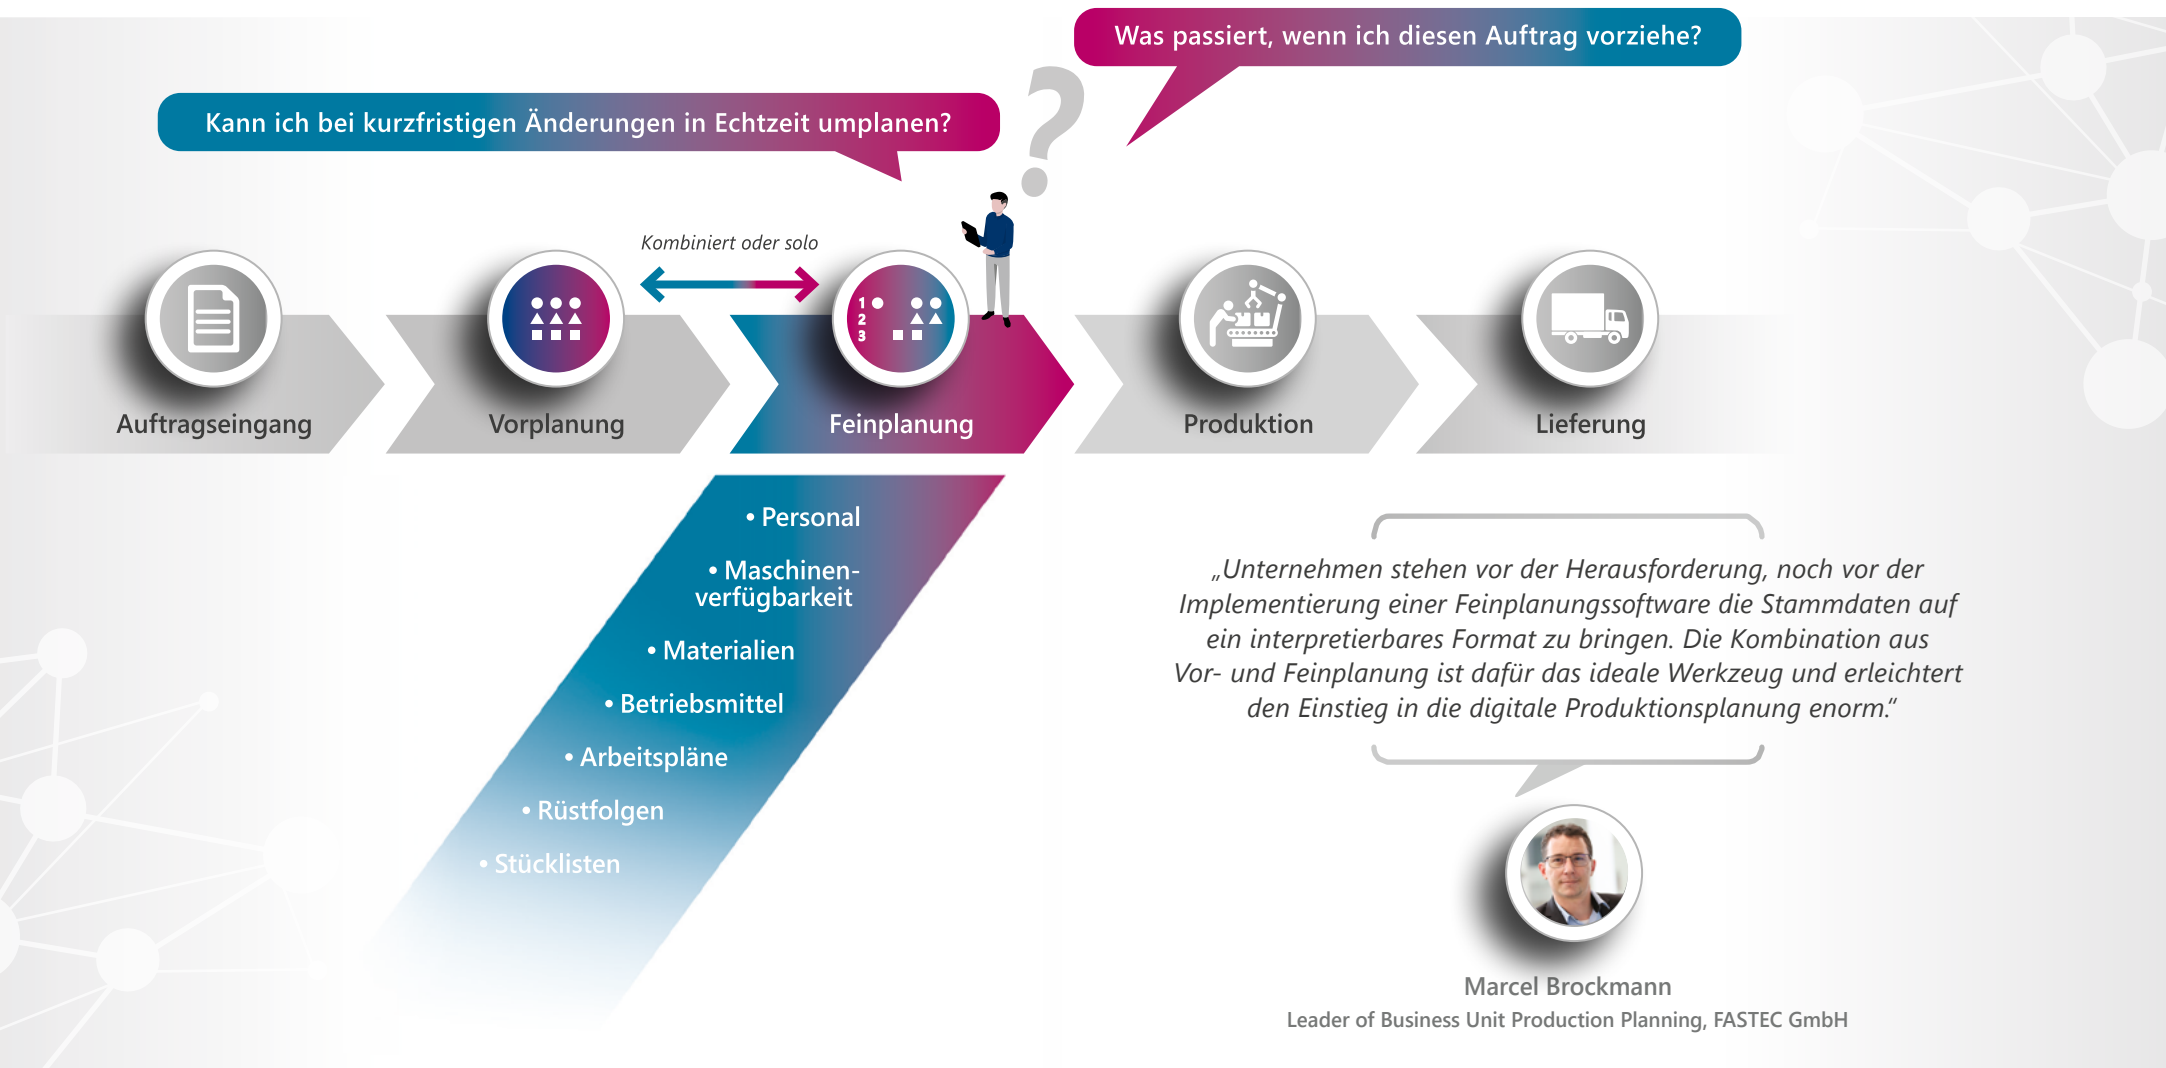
Was passiert, wenn ich diesen Auftrag vorziehe?

Kann ich bei kurzfristigen Änderungen in Echtzeit umplanen?

Kombiniert oder solo

1
2
3

Auftragseingang

Vorplanung

Feinplanung

Produktion

Lieferung

• Personal

• Maschinenverfügbarkeit

• Materialien

• Betriebsmittel

• Arbeitspläne

• Rüstfolgen

• Stücklisten

„Unternehmen stehen vor der Herausforderung, noch vor der Implementierung einer Feinplanungssoftware die Stammdaten auf ein interpretierbares Format zu bringen. Die Kombination aus Vor- und Feinplanung ist dafür das ideale Werkzeug und erleichtert den Einstieg in die digitale Produktionsplanung enorm."

Marcel Brockmann
Leader of Business Unit Production Planning, FASTEC GmbH